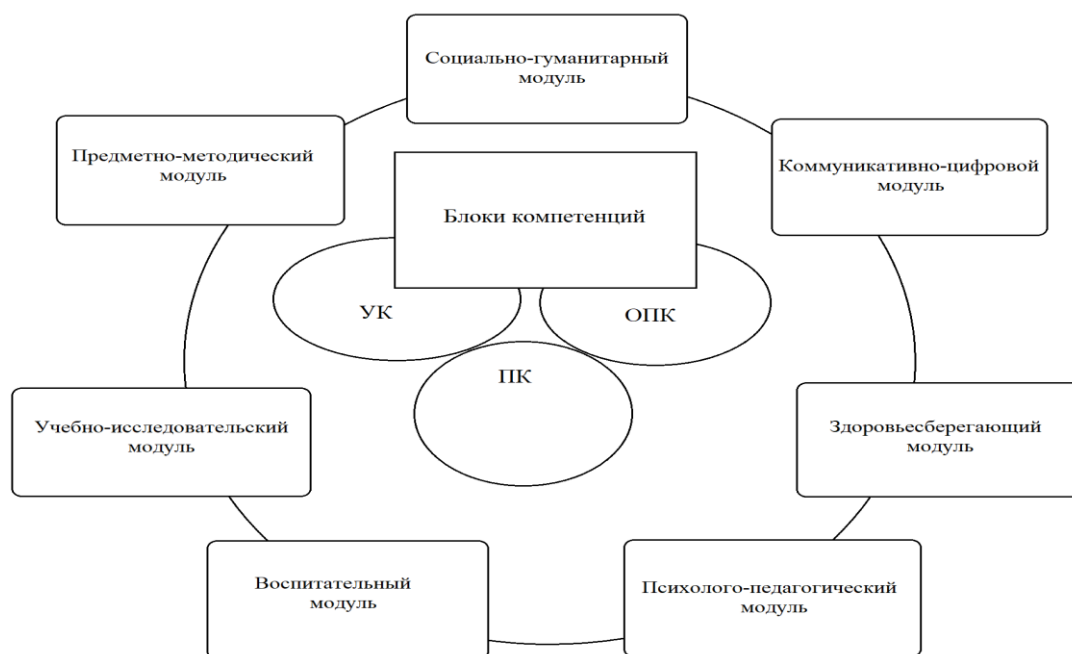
Социально-гуманитарный модуль

Предметно-методический модуль

Коммуникативно-цифровой модуль

Блоки компетенций

УК

ОПК

ПК

Учебно-исследовательский модуль

Здоровьесберегающий модуль

Воспитательный модуль

Психолого-педагогический модуль